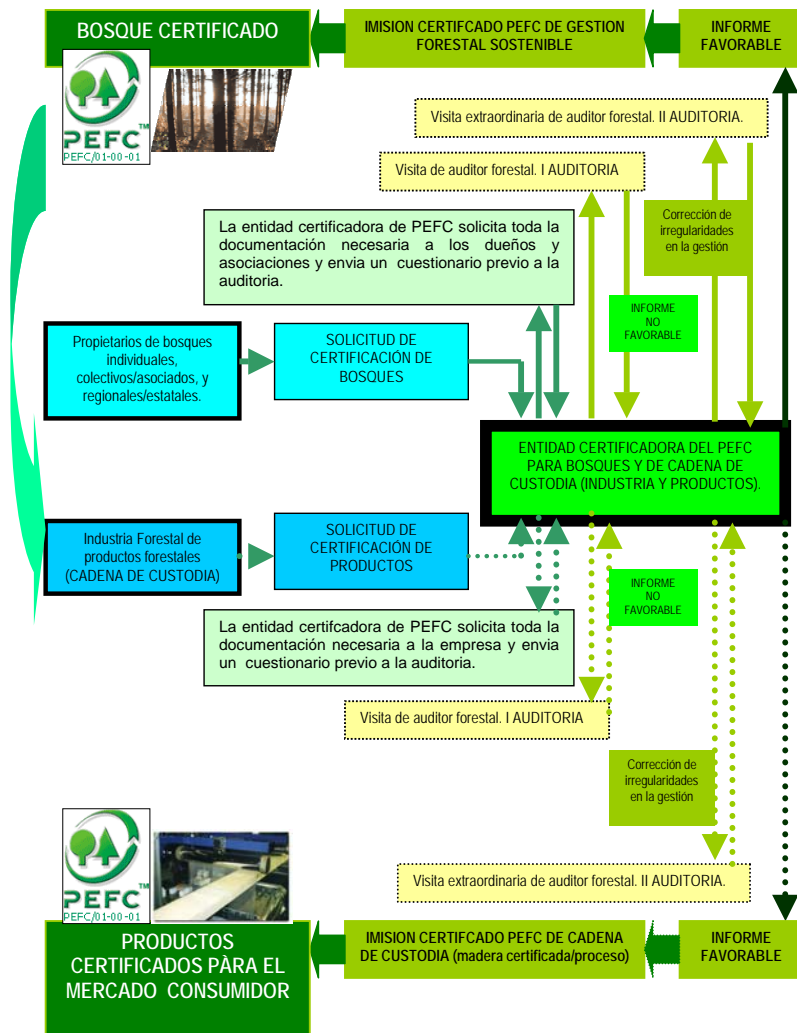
BOSQUE CERTIFICADO

IMISION CERTIFCADO PEFC DE GESTION FORESTAL SOSTENIBLE

INFORME FAVORABLE

PEFC™
PEFC/01-00-01

Visita extraordinaria de auditor forestal. II AUDITORIA.

Visita de auditor forestal. I AUDITORIA

Corrección de irregularidades en la gestión

La entidad certificadora de PEFC solicita toda la documentación necesaria a los dueños y asociaciones y envia un cuestionario previo a la auditoria.

INFORME NO FAVORABLE

Propietarios de bosques individuales, colectivos/asociados, y regionales/estatales.

SOLICITUD DE CERTIFICACIÓN DE BOSQUES

ENTIDAD CERTIFICADORA DEL PEFC PARA BOSQUES Y DE CADENA DE CUSTODIA (INDUSTRIA Y PRODUCTOS).

Industria Forestal de productos forestales (CADENA DE CUSTODIA)

SOLICITUD DE CERTIFICACIÓN DE PRODUCTOS

INFORME NO FAVORABLE

La entidad certifcadora de PEFC solicita toda la documentación necesaria a la empresa y envia un cuestionario previo a la auditoria.

Visita de auditor forestal. I AUDITORIA

Corrección de irregularidades en la gestión

Visita extraordinaria de auditor forestal. II AUDITORIA.

PEFC™
PEFC/01-00-01

PRODUCTOS CERTIFICADOS PÀRA EL MERCADO CONSUMIDOR

IMISION CERTIFCADO PEFC DE CADENA DE CUSTODIA (madera certificada/proceso)

INFORME FAVORABLE